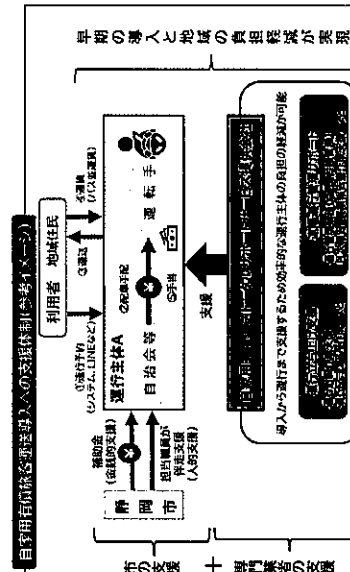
自家用有償旅客運送導入の支援体制（イメージ）

早期の導入と地域の負担軽減が実現

利用者
地域住民

①運行予約（システム、LINEなど）
③運賃（バス支援員）
②送迎

運行主体A
自 治 会 等
②配車手配
④手配
運 転 手

補助金（金銭的支援）
担当職員が伴走支援（人的支援）

静岡市

市の支援
＋
専門業者の支援

支援

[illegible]

導入から運行まで支援するため効率的な運行主体の負担の軽減が可能

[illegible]
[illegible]